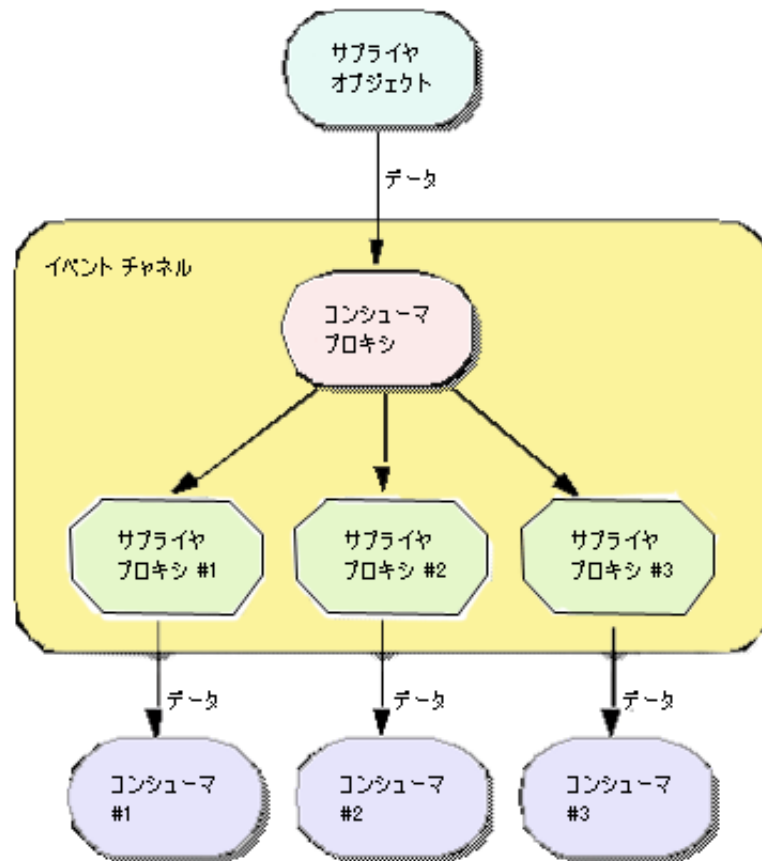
サプライヤ
オブジェクト

データ

イベント チャネル

コンシューマ
プロキシ

サプライヤ
プロキシ #1

サプライヤ
プロキシ #2

サプライヤ
プロキシ #3

データ

データ

データ

コンシューマ
#1

コンシューマ
#2

コンシューマ
#3